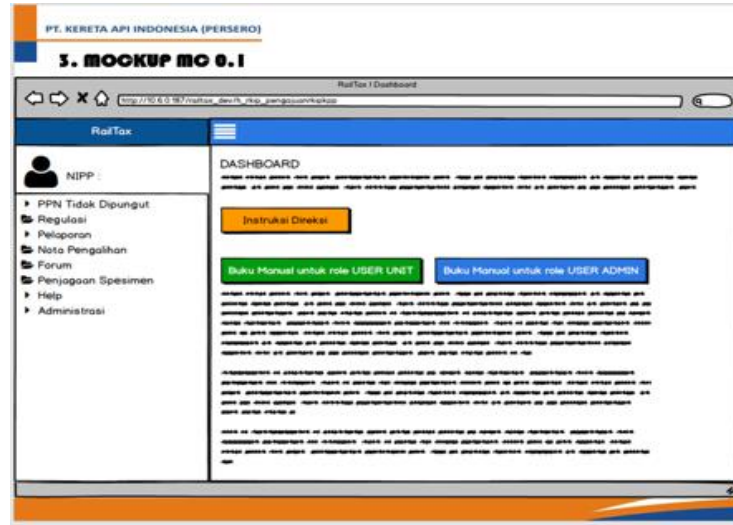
PT. KERETA API INDONESIA (PERSERO)

3. MOCKUP MC 0.1

RailTax | Dashboard

http://10.6.0.187/railtax_dev/t_rkp_pengajuan/rkpkpp

RailTax

NIPP :

PPN Tidak Dipungut
Regulasi
Pelaporan
Nota Pengalihan
Forum
Penjagaan Spesimen
Help
Administrasi

DASHBOARD

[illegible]

Instruksi Direksi

Buku Manual untuk role USER UNIT

Buku Manual untuk role USER ADMIN

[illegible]